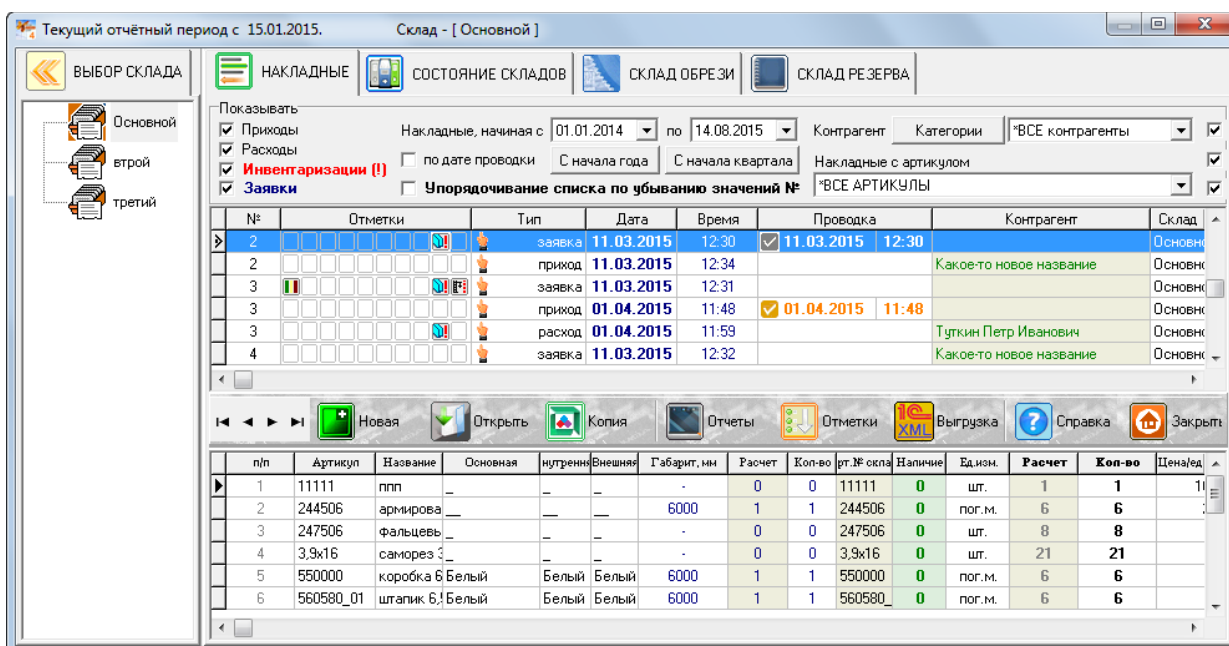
Текущий отчётный период с 15.01.2015. Склад - [ Основной ]

ВЫБОР СКЛАДА

Основной
втрой
третий

НАКЛАДНЫЕ
СОСТОЯНИЕ СКЛАДОВ
СКЛАД ОБРЕЗИ
СКЛАД РЕЗЕРВА

Показывать
Приходы
Расходы
Инвентаризации (!)
Заявки

Накладные, начиная с 01.01.2014 по 14.08.2015
по дате проводки
С начала года
С начала квартала
Упорядочивание списка по убыванию значений №

Контрагент
Категории
*ВСЕ контрагенты
Накладные с артикулом
*ВСЕ АРТИКУЛЫ

| № | Отметки | Тип | Дата | Время | Проводка | | Контрагент | Склад |
|---|---|---|---|---|---|---|---|---|
| 2 | | заявка | 11.03.2015 | 12:30 | 11.03.2015 | 12:30 | | Основно |
| 2 | | приход | 11.03.2015 | 12:34 | | | Какое-то новое название | Основно |
| 3 | | заявка | 11.03.2015 | 12:31 | | | | Основно |
| 3 | | приход | 01.04.2015 | 11:48 | 01.04.2015 | 11:48 | | Основно |
| 3 | | расход | 01.04.2015 | 11:59 | | | Туткин Петр Иванович | Основно |
| 4 | | заявка | 11.03.2015 | 12:32 | | | Какое-то новое название | Основно |

Новая
Открыть
Копия
Отчеты
Отметки
XML Выгрузка
Справка
Закрыть

| п/п | Артикул | Название | Основная | нутренн | Внешняя | Габарит, мм | Расчет | Кол-во | рт.№ скла | Наличие | Ед.изм. | Расчет | Кол-во | Цена/ед |
|---|---|---|---|---|---|---|---|---|---|---|---|---|---|---|
| 1 | 11111 | ппп | _ | _ | _ | - | 0 | 0 | 11111 | 0 | шт. | 1 | 1 | 1( |
| 2 | 244506 | армирова | _ | _ | _ | 6000 | 1 | 1 | 244506 | 0 | пог.м. | 6 | 6 | |
| 3 | 247506 | фальцевь | _ | _ | _ | - | 0 | 0 | 247506 | 0 | шт. | 8 | 8 | |
| 4 | 3,9x16 | саморез 3 | _ | _ | _ | - | 0 | 0 | 3,9x16 | 0 | шт. | 21 | 21 | |
| 5 | 550000 | коробка 6 | Белый | Белый | Белый | 6000 | 1 | 1 | 550000 | 0 | пог.м. | 6 | 6 | |
| 6 | 560580_01 | штапик 6,! | Белый | Белый | Белый | 6000 | 1 | 1 | 560580_ | 0 | пог.м. | 6 | 6 | |